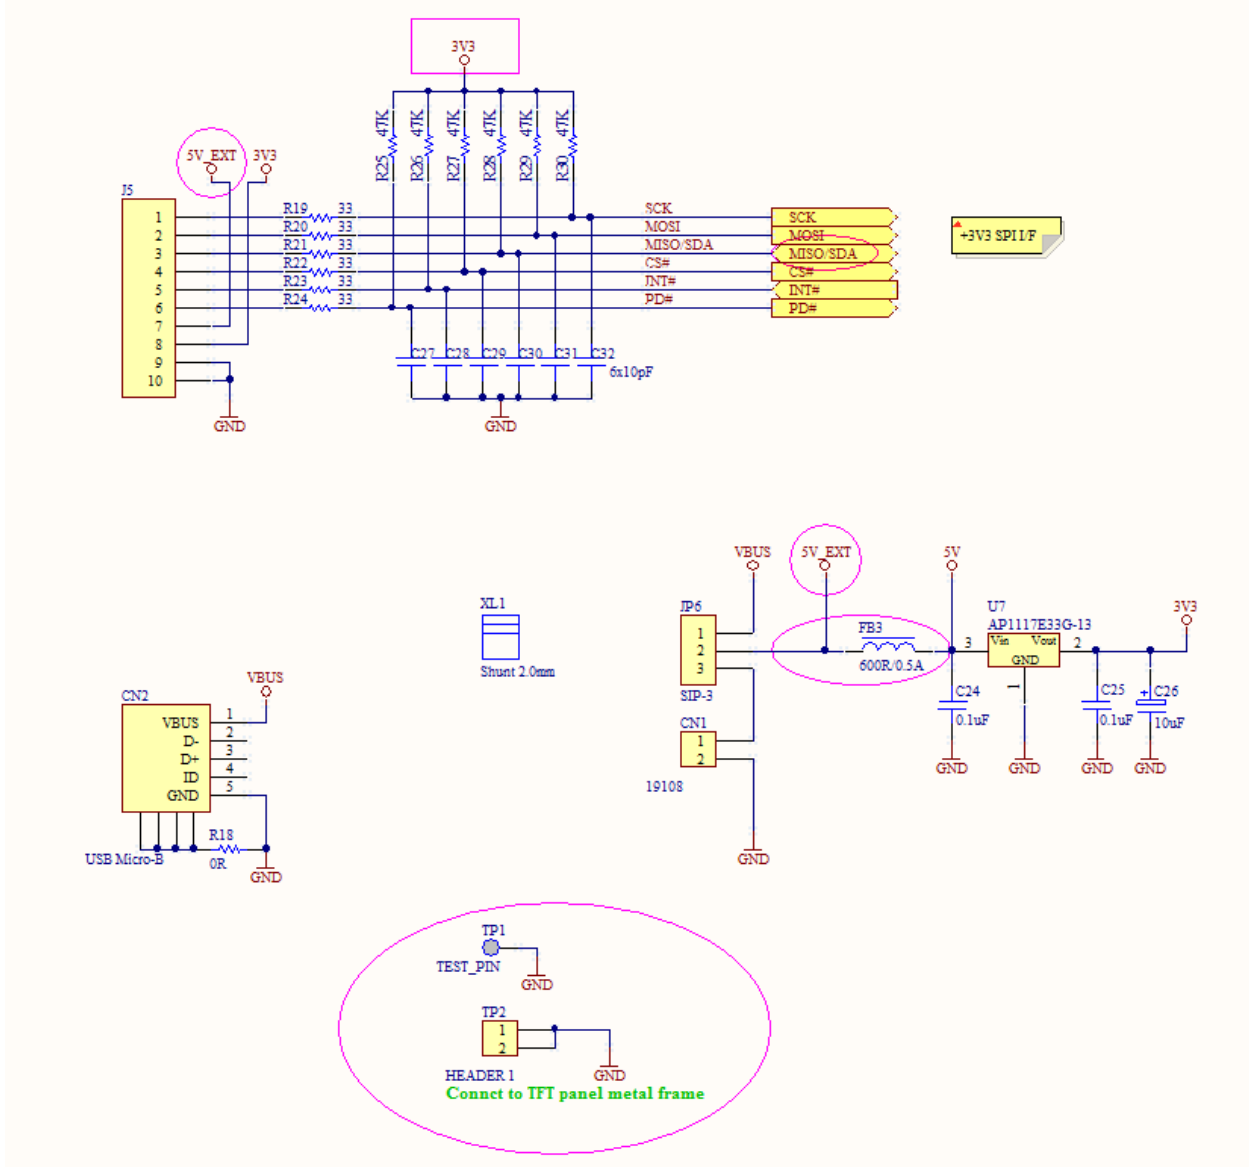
3V3

R25 47K
R26 47K
R27 47K
R28 47K
R29 47K
R30 47K

5V_EXT
3V3

J5
1
2
3
4
5
6
7
8
9
10

R19 33
R20 33
R21 33
R22 33
R23 33
R24 33

SCK
MOSI
MISO/SDA
CS#
INT#
PD#

SCK
MOSI
MISO/SDA
CS#
INT#
PD#

+3V3 SPI I/F

C27
C28
C29
C30
C31
C32
6x10pF

GND
GND

VBUS
5V_EXT
5V
U7
AP1117E33G-13
3V3

XL1
Shunt 2.0mm

JP6
1
2
3
SIP-3

FB3
600R/0.5A

3
Vin
Vout
2
GND
1

C24
0.1uF
C25
0.1uF
C26
10uF

CN1
1
2
19108

GND
GND
GND
GND
GND

CN2
VBUS
D-
D+
ID
GND
1
2
3
4
5
VBUS
USB Micro-B
R18
0R
GND

TP1
TEST_PIN
GND

TP2
1
2
HEADER 1
GND
Connct to TFT panel metal frame